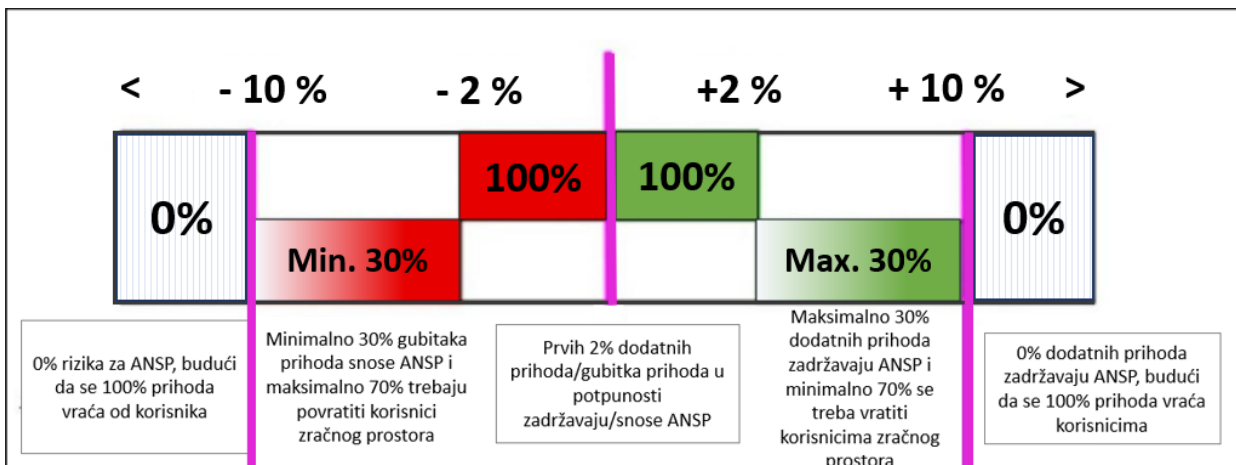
< - 10 % - 2 % +2 % + 10 % >

0%

100%

100%

0%

Min. 30%

Max. 30%

0% rizika za ANSP, budući da se 100% prihoda vraća od korisnika

Minimalno 30% gubitaka prihoda snose ANSP i maksimalno 70% trebaju povratiti korisnici zračnog prostora

Prvih 2% dodatnih prihoda/gubitka prihoda u potpunosti zadržavaju/snose ANSP

Maksimalno 30% dodatnih prihoda zadržavaju ANSP i minimalno 70% se treba vratiti korisnicima zračnog prostora

0% dodatnih prihoda zadržavaju ANSP, budući da se 100% prihoda vraća korisnicima